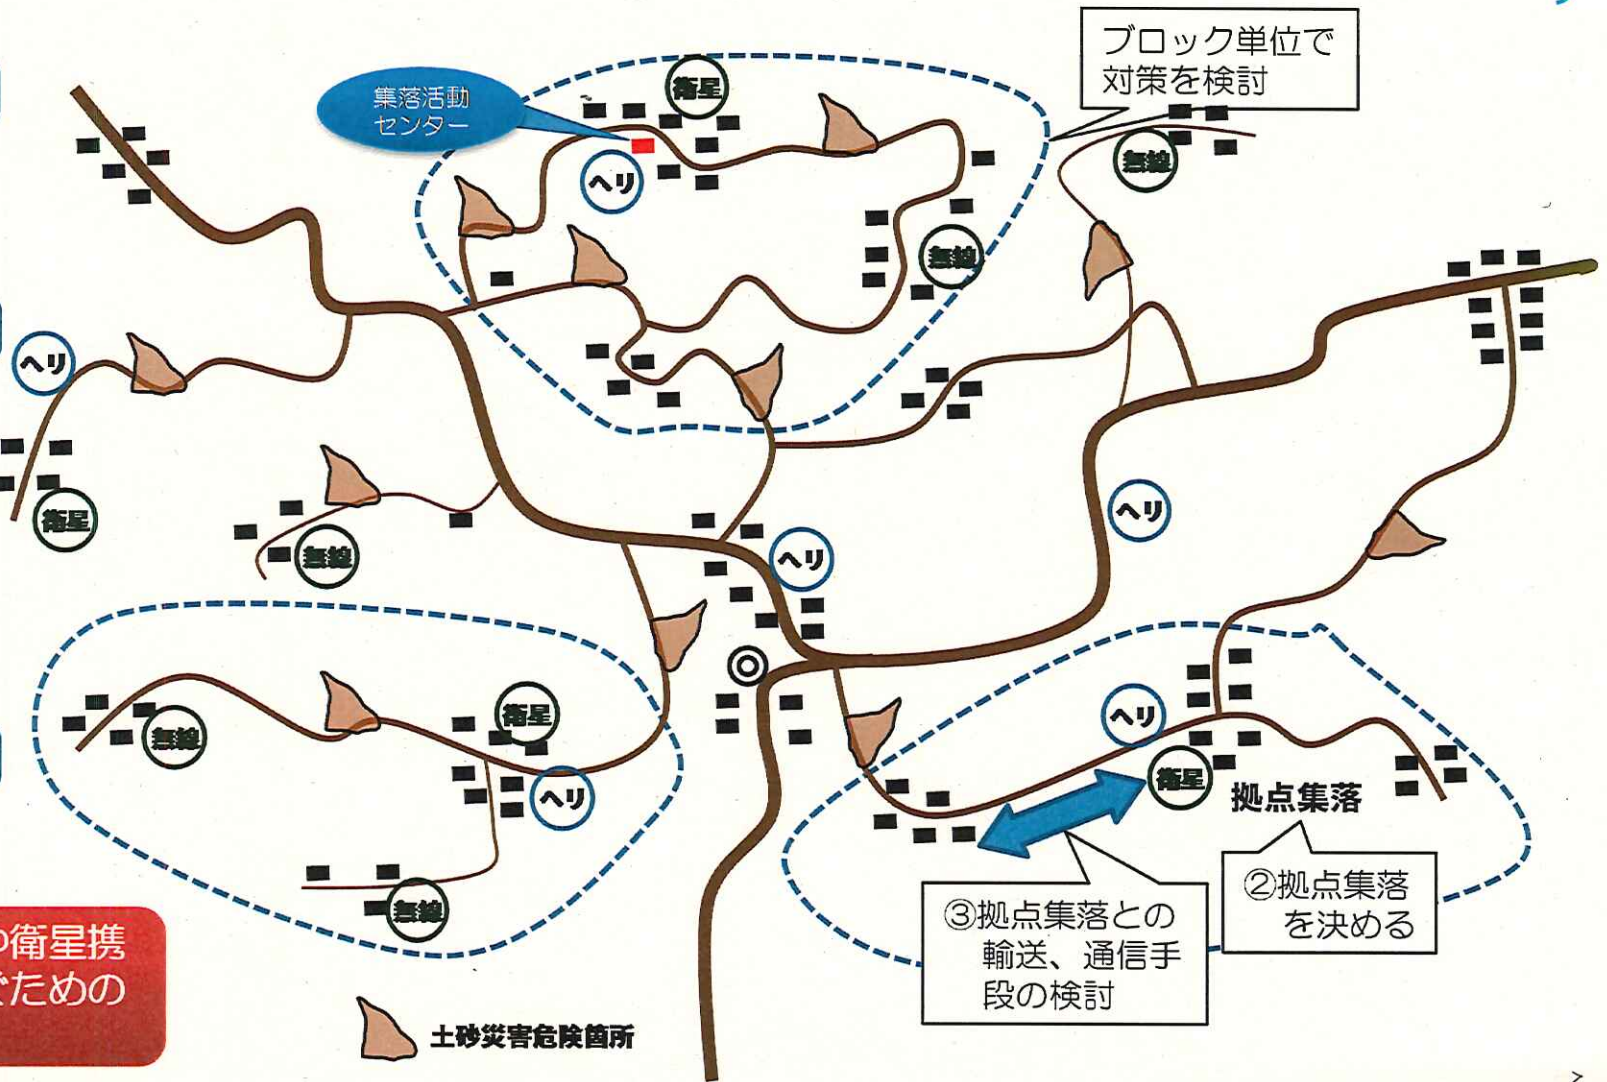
ブロック単位で対策を検討

集落活動センター

衛星

ヘリ

無線

無線

ヘリ

衛星

無線

ヘリ

ヘリ

衛星

無線

ヘリ

無線

ヘリ

衛星

拠点集落

②拠点集落を決める

③拠点集落との輸送、通信手段の検討

衛星携
ための

土砂災害危険箇所